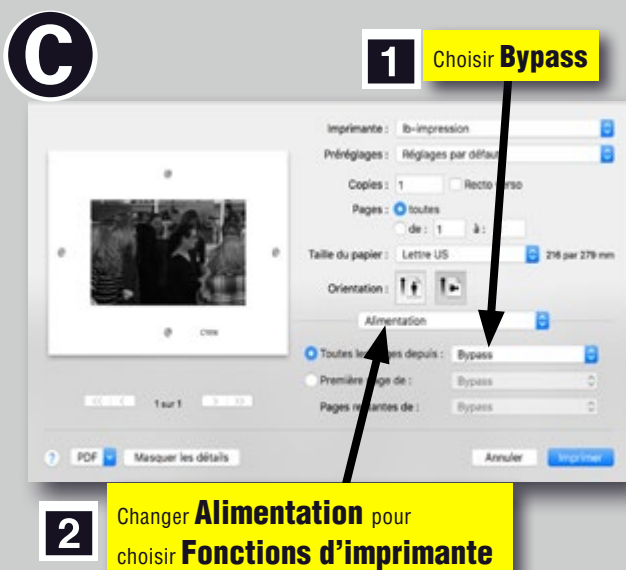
C

1 Choisir Bypass

Imprimante : lb-impression

Préréglages : Réglages par défaut

Copies : 1 Recto verso

Pages : toutes

de : 1 à : 1

Taille du papier : Lettre US 216 par 279 mm

Orientation :

Alimentation

Toutes les pages depuis : Bypass

Première page de : Bypass

Pages restantes de : Bypass

1 sur 1

? PDF Masquer les détails Annuler Imprimer

2 Changer Alimentation pour choisir Fonctions d'imprimante